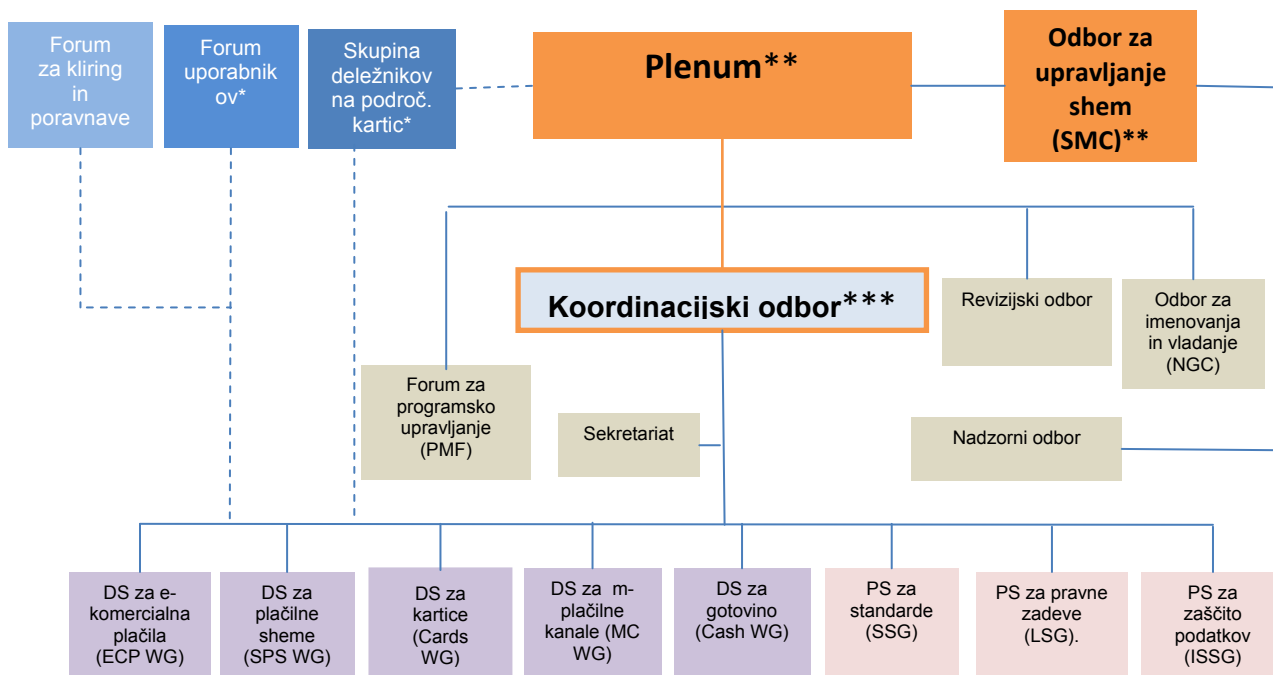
Forum za kliring in poravnave

Forum uporabnikov*

Skupina deležnikov na področ. kartic*

Plenum**

Odbor za upravljanje shem (SMC)**

Koordinacijski odbor***

Revizijski odbor

Odbor za imenovanja in vladanje (NGC)

Forum za programsko upravljanje (PMF)

Sekretariat

Nadzorni odbor

DS za e-komercialna plačila (ECP WG)

DS za plačilne sheme (SPS WG)

DS za kartice (Cards WG)

DS za m-plačilne kanale (MC WG)

DS za gotovino (Cash WG)

PS za standarde (SSG)

PS za pravne zadeve (LSG).

PS za zaščito podatkov (ISSG)